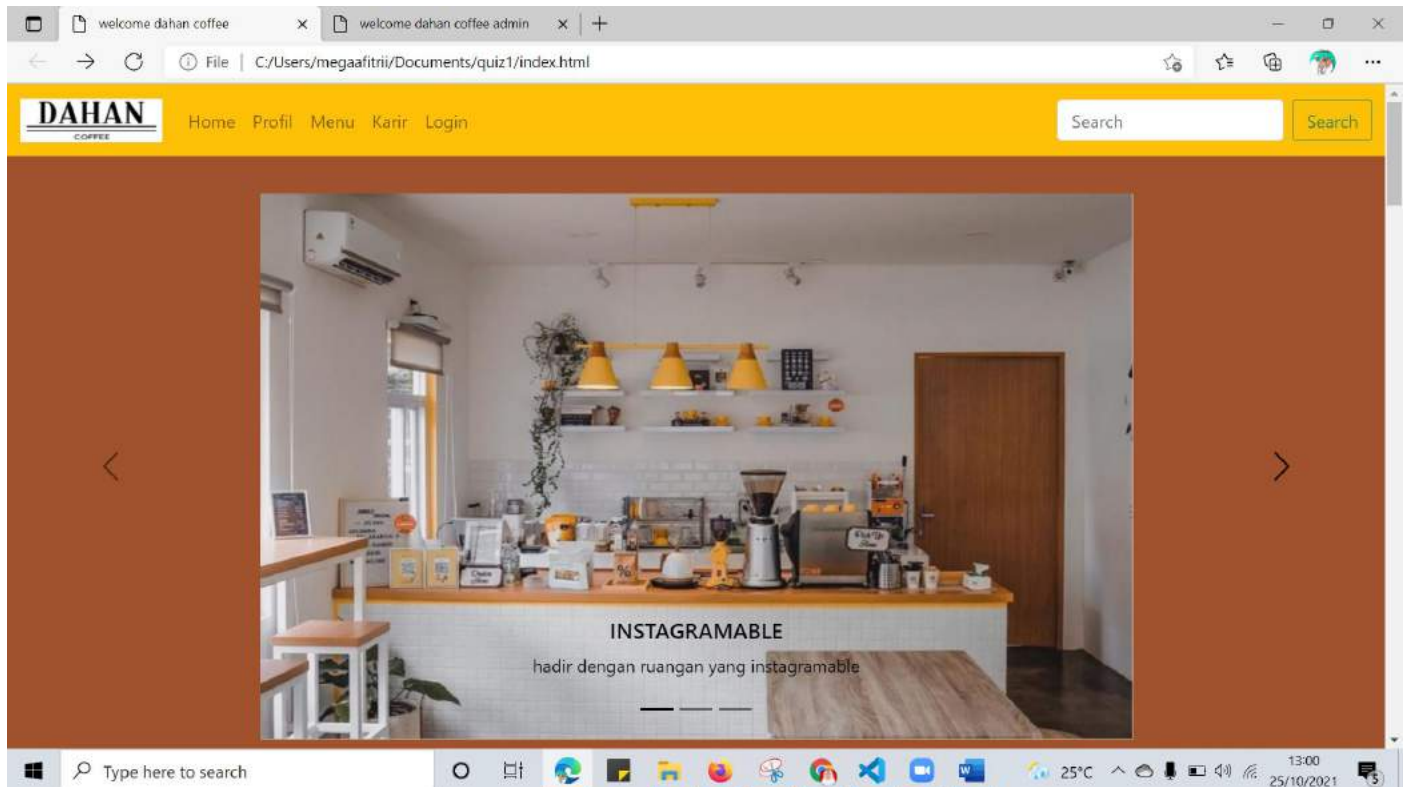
welcome dahan coffee ×
welcome dahan coffee admin ×
File | C:/Users/megaafitrii/Documents/quiz1/index.html

DAHAN
COFFEE

Home Profil Menu Karir Login

Search
Search

INSTAGRAMABLE
hadir dengan ruangan yang instagramable

Type here to search
25°C
13:00
25/10/2021